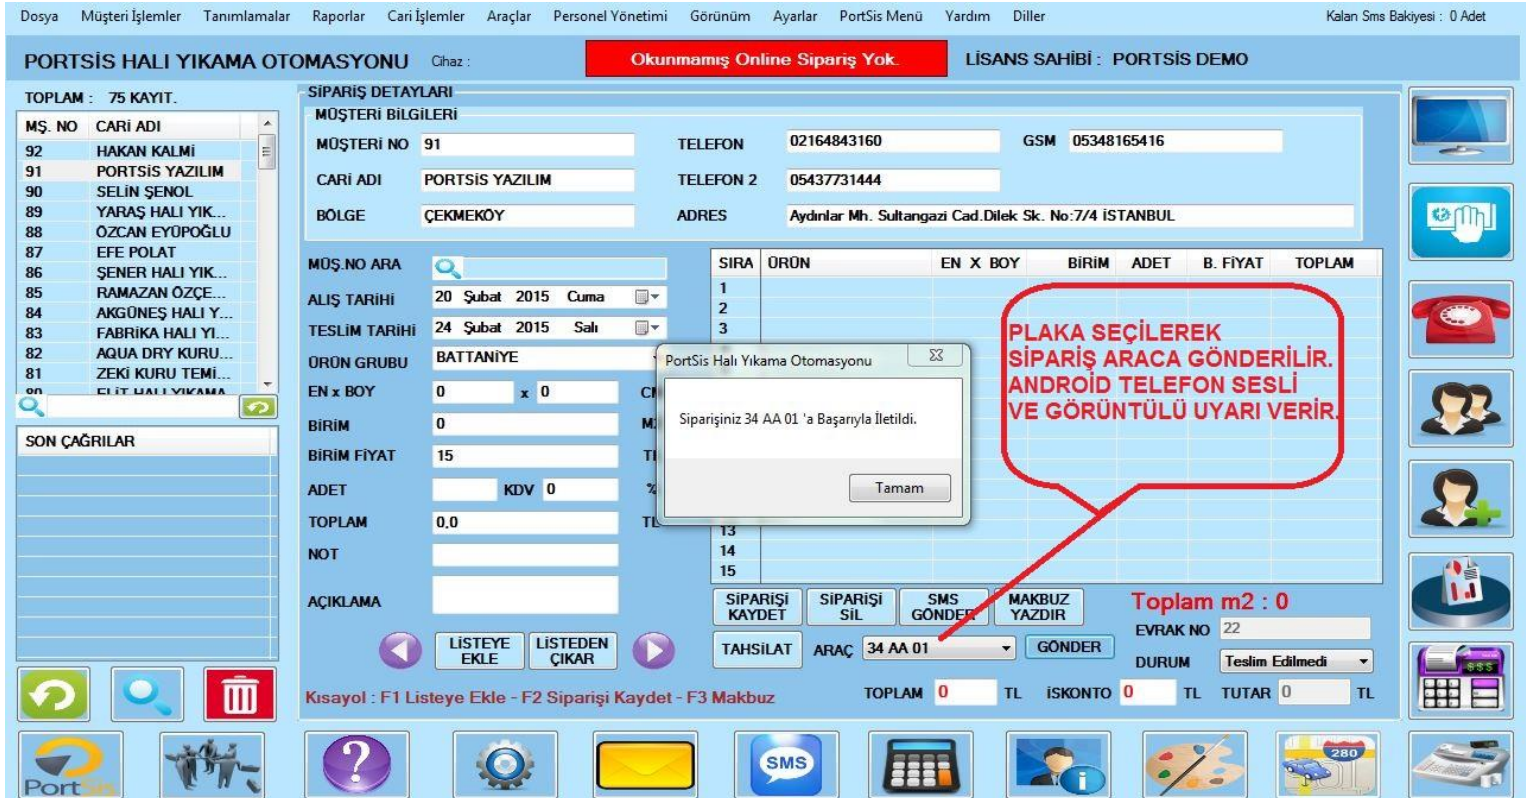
Dosya Müşteri İşlemler Tanımlamalar Raporlar Cari İşlemler Araçlar Personel Yönetimi Görünüm Ayarlar PortSis Menü Yardım Diller

Kalan Sms Bakiyesi : 0 Adet

PORTSİS HALI YIKAMA OTOMASYONU Cihaz :

Okunmamış Online Sipariş Yok.

LİSANS SAHİBİ : PORTSİS DEMO

TOPLAM : 75 KAYIT.

| MŞ. NO | CARİ ADI |
|---|---|
| 92 | HAKAN KALMİ |
| 91 | PORTSİS YAZILIM |
| 90 | SELİN ŞENOL |
| 89 | YARAŞ HALI YIK... |
| 88 | ÖZCAN EYÜPOĞLU |
| 87 | EFE POLAT |
| 86 | ŞENER HALI YIK... |
| 85 | RAMAZAN ÖZÇE... |
| 84 | AKGÜNEŞ HALI Y... |
| 83 | FABRİKA HALI YI... |
| 82 | AQUA DRY KURU... |
| 81 | ZEKİ KURU TEMİ... |
| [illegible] | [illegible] |

SON ÇAĞRILAR

SİPARİŞ DETAYLARI

MÜŞTERİ BİLGİLERİ

MÜŞTERİ NO 91
TELEFON 02164843160
GSM 05348165416
CARİ ADI PORTSİS YAZILIM
TELEFON 2 05437731444
BÖLGE ÇEKMEKÖY
ADRES Aydınlar Mh. Sultangazi Cad.Dilek Sk. No:7/4 İSTANBUL

MÜŞ.NO ARA
ALIŞ TARİHİ 20 Şubat 2015 Cuma
TESLİM TARİHİ 24 Şubat 2015 Salı
ÜRÜN GRUBU BATTANİYE
EN x BOY 0 x 0 C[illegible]
BİRİM 0 M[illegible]
BİRİM FİYAT 15 T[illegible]
ADET KDV 0 %
TOPLAM 0,0 TL
NOT
AÇIKLAMA

| SIRA | ÜRÜN | EN X BOY | BİRİM | ADET | B. FİYAT | TOPLAM |
|---|---|---|---|---|---|---|
| 1 | | | | | | |
| 2 | | | | | | |
| 3 | | | | | | |
| 13 | | | | | | |
| 14 | | | | | | |
| 15 | | | | | | |

PortSis Halı Yıkama Otomasyonu

Siparişiniz 34 AA 01 'a Başarıyla İletildi.

Tamam

PLAKA SEÇİLEREK SİPARİŞ ARACA GÖNDERİLİR. ANDROİD TELEFON SESLİ VE GÖRÜNTÜLÜ UYARI VERİR.

SİPARİŞİ KAYDET
SİPARİŞİ SİL
SMS GÖNDER
MAKBUZ YAZDIR
Toplam m2 : 0
EVRAK NO 22
TAHSİLAT
ARAÇ 34 AA 01
GÖNDER
DURUM Teslim Edilmedi

LİSTEYE EKLE
LİSTEDEN ÇIKAR

Kısayol : F1 Listeye Ekle - F2 Siparişi Kaydet - F3 Makbuz

TOPLAM 0 TL İSKONTO 0 TL TUTAR 0 TL

SMS

280

PortSis